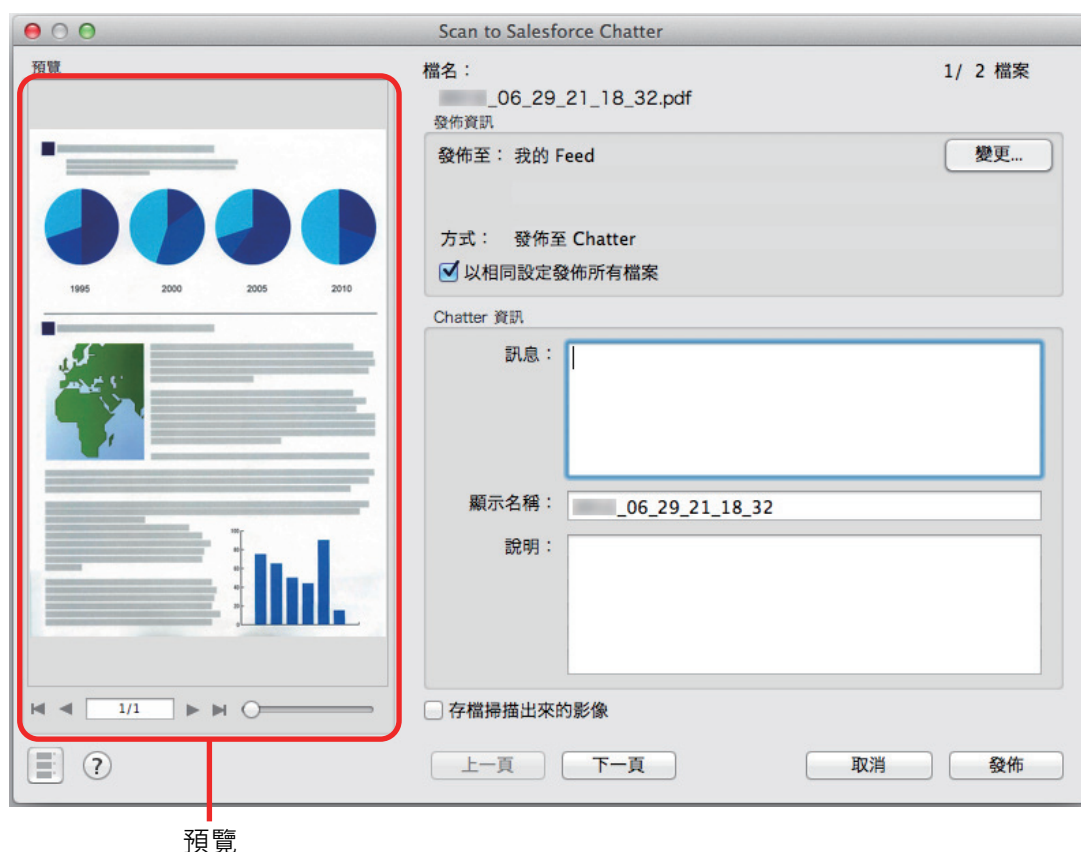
Scan to Salesforce Chatter

預覽

1995 2000 2005 2010

1/1

檔名：

1/ 2 檔案

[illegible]_06_29_21_18_32.pdf

發佈資訊

發佈至： 我的 Feed

變更...

方式： 發佈至 Chatter

以相同設定發佈所有檔案

Chatter 資訊

訊息：

顯示名稱：

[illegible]_06_29_21_18_32

說明：

存檔掃描出來的影像

上一頁

下一頁

取消

發佈

預覽